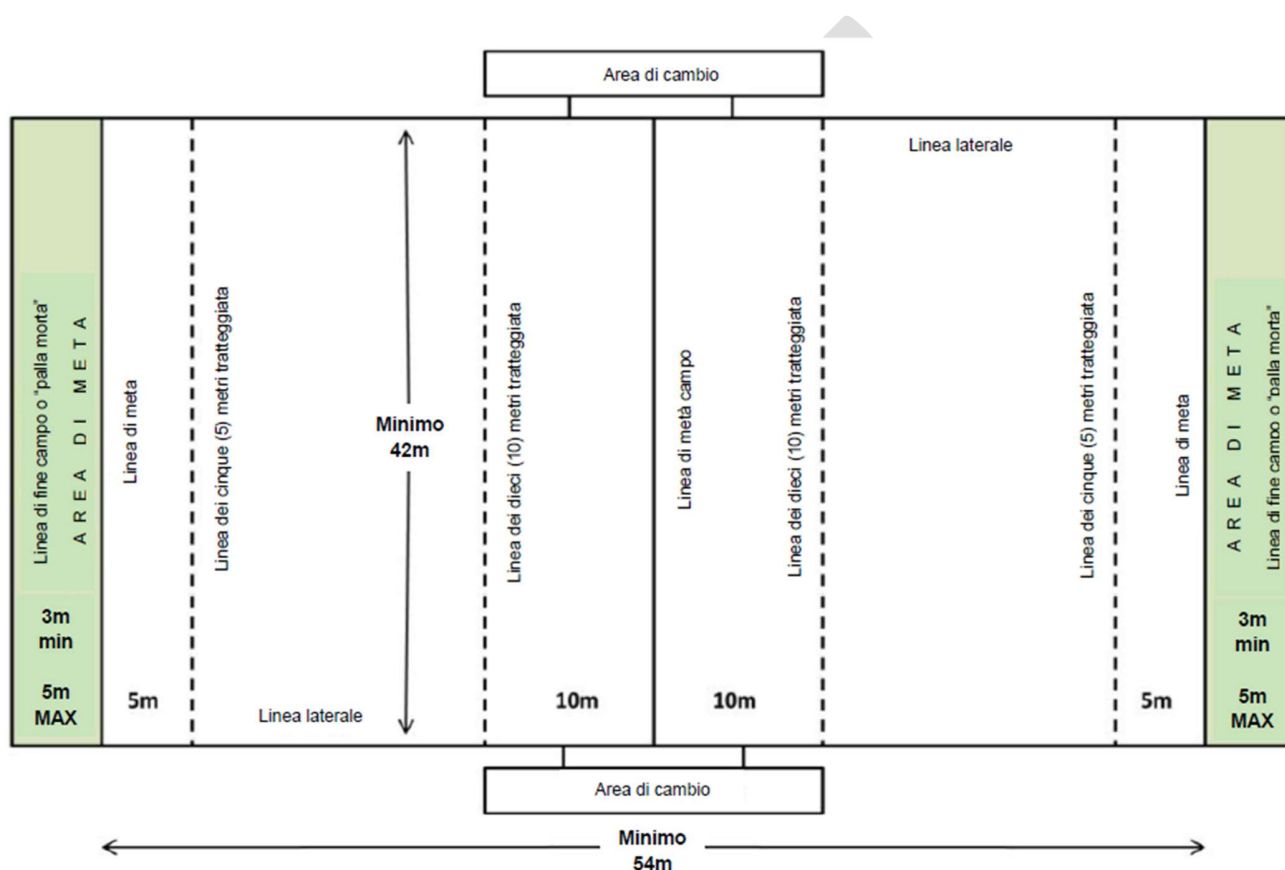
Area di cambio

Linea laterale

Linea di fine campo o "palla morta"
A R E A D I M E T A
3m min
5m MAX

Linea di meta
5m

Linea dei cinque (5) metri tratteggiata

Minimo 42m

Linea laterale

Linea dei dieci (10) metri tratteggiata
10m

Linea di metà campo
10m

Linea dei dieci (10) metri tratteggiata

Linea dei cinque (5) metri tratteggiata

Linea di meta
5m

A R E A D I M E T A
Linea di fine campo o "palla morta"
3m min
5m MAX

Area di cambio

Minimo 54m